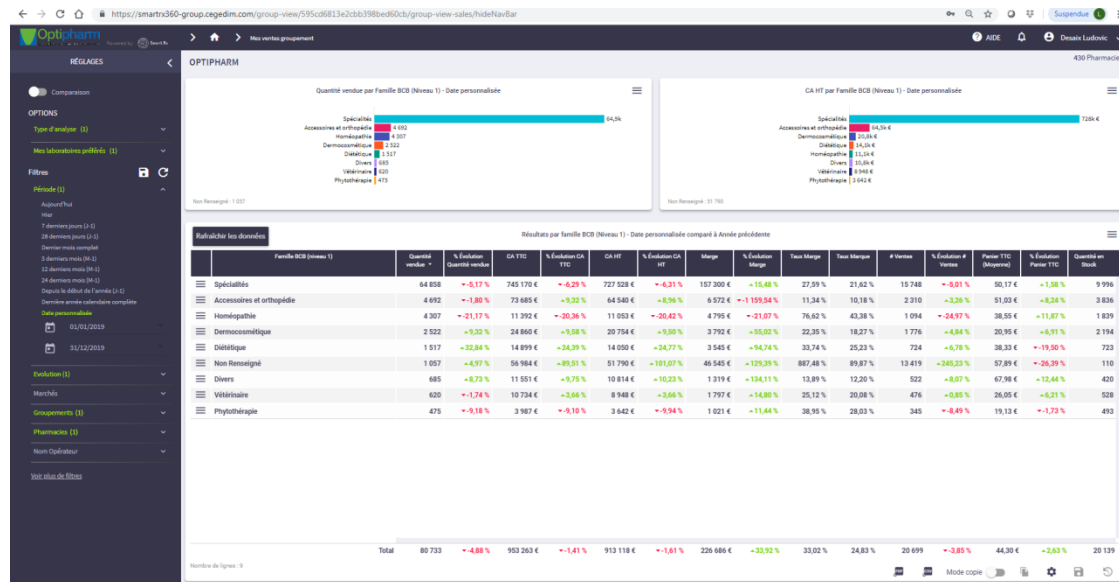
https://smartrx360-group.cegedim.com/group-view/595cd6813e2cbb398bed60cb/group-view-sales/hideNavBar

Suspendue

Optipharm

Mes ventes groupement

AIDE Desaix Ludovic

RÉGLAGES

Comparaison

OPTIONS

Type d'analyse (1)

Mes laboratoires préférés (1)

Filtres

Période (1)

Aujourd'hui
Hier
7 derniers jours (J-1)
28 derniers jours (J-1)
Dernier mois complet
3 derniers mois (M-1)
12 derniers mois (M-1)
24 derniers mois (M-1)
Depuis le début de l'année (J-1)
Dernière année calendaire complète
Date personnalisée

01/01/2019

31/12/2019

Evolution (1)

Marchés

Groupements (1)

Pharmacies (1)

Nom Opérateur

Voir plus de filtres

OPTIPHARM

430 Pharmacie

Quantité vendue par Famille BCB (Niveau 1) - Date personnalisée

Spécialités 64,9k
Accessoires et orthopédie 4 692
Homéopathie 4 307
Dermocosmétique 2 522
Diététique 1 517
Divers 685
Vétérinaire 620
Phytothérapie 475

Non Renseigné : 1 057

CA HT par Famille BCB (Niveau 1) - Date personnalisée

Spécialités 728k €
Accessoires et orthopédie 64,5k €
Dermocosmétique 20,8k €
Diététique 14,1k €
Homéopathie 11,1k €
Divers 10,8k €
Vétérinaire 8 948 €
Phytothérapie 3 642 €

Non Renseigné : 51 790

Rafraichir les données

Résultats par famille BCB (Niveau 1) - Date personnalisée comparé à Année précédente

| Famille BCB (niveau 1) | Quantité vendue | % Évolution Quantité vendue | CA TTC | % Évolution CA TTC | CA HT | % Évolution CA HT | Marge | % Évolution Marge | Taux Marge | Taux Marque | # Ventes | % Évolution # Ventes | Panier TTC (Moyenne) | % Évolution Panier TTC | Quantité en Stock |
|---|---|---|---|---|---|---|---|---|---|---|---|---|---|---|---|
| Spécialités | 64 858 | -5,17 % | 745 170 € | -6,29 % | 727 528 € | -6,31 % | 157 300 € | +15,48 % | 27,59 % | 21,62 % | 15 748 | -5,01 % | 50,17 € | +1,58 % | 9 996 |
| Accessoires et orthopédie | 4 692 | -1,80 % | 73 685 € | +9,32 % | 64 540 € | +8,96 % | 6 572 € | -1 159,54 % | 11,34 % | 10,18 % | 2 310 | +3,26 % | 51,03 € | +8,24 % | 3 836 |
| Homéopathie | 4 307 | -21,17 % | 11 392 € | -20,36 % | 11 053 € | -20,42 % | 4 795 € | -21,07 % | 76,62 % | 43,38 % | 1 094 | -24,97 % | 38,55 € | +11,87 % | 1 839 |
| Dermocosmétique | 2 522 | +9,32 % | 24 860 € | +9,58 % | 20 754 € | +9,50 % | 3 792 € | +55,02 % | 22,35 % | 18,27 % | 1 776 | +4,84 % | 20,95 € | +6,91 % | 2 194 |
| Diététique | 1 517 | +32,84 % | 14 899 € | +24,39 % | 14 050 € | +24,77 % | 3 545 € | +94,74 % | 33,74 % | 25,23 % | 724 | +6,78 % | 38,33 € | -19,50 % | 723 |
| Non Renseigné | 1 057 | +4,97 % | 56 984 € | +89,51 % | 51 790 € | +101,07 % | 46 545 € | +129,39 % | 887,48 % | 89,87 % | 13 419 | +245,23 % | 57,89 € | -26,39 % | 110 |
| Divers | 685 | +8,73 % | 11 551 € | +9,75 % | 10 814 € | +10,23 % | 1 319 € | +134,11 % | 13,89 % | 12,20 % | 522 | +8,07 % | 67,98 € | +12,44 % | 420 |
| Vétérinaire | 620 | -1,74 % | 10 734 € | +3,66 % | 8 948 € | +3,66 % | 1 797 € | +14,80 % | 25,12 % | 20,08 % | 476 | +0,85 % | 26,05 € | +6,21 % | 528 |
| Phytothérapie | 475 | -9,18 % | 3 987 € | -9,10 % | 3 642 € | -9,94 % | 1 021 € | +11,44 % | 38,95 % | 28,03 % | 345 | -8,49 % | 19,13 € | -1,73 % | 493 |
| Total | 80 733 | -4,88 % | 953 263 € | -1,41 % | 913 118 € | -1,61 % | 226 686 € | +33,92 % | 33,02 % | 24,83 % | 20 699 | -3,85 % | 44,30 € | +2,63 % | 20 139 |

Nombre de lignes : 9

Mode copie